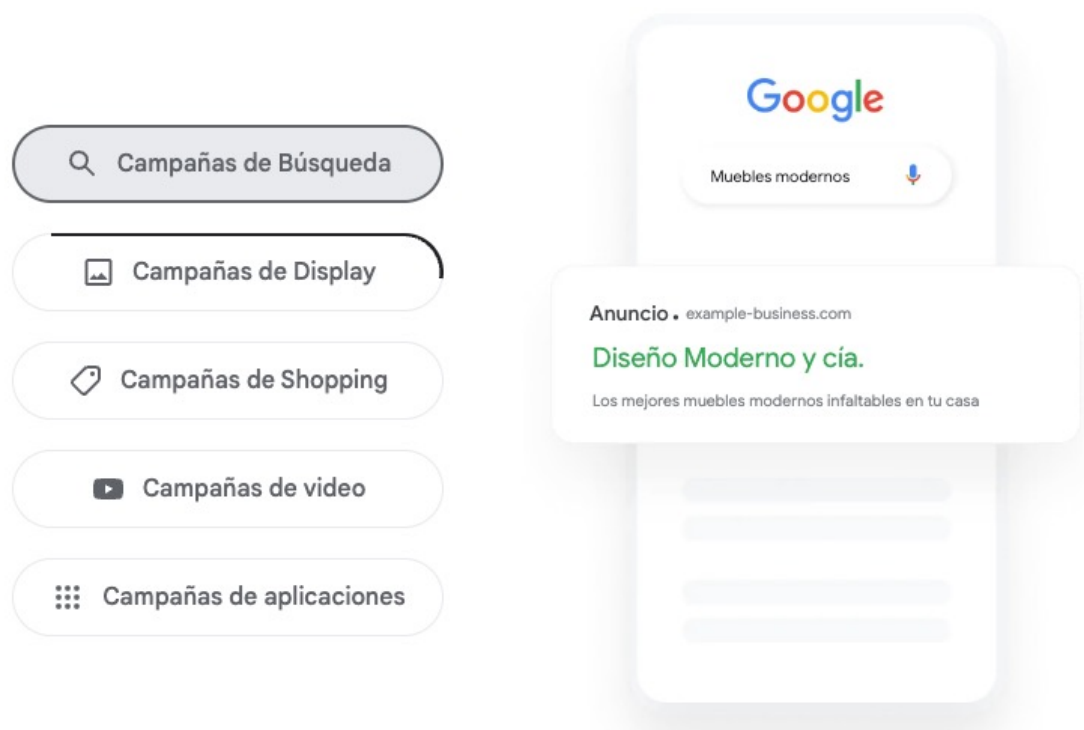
Campañas de Búsqueda

Campañas de Display

Campañas de Shopping

Campañas de video

Campañas de aplicaciones

Google

Muebles modernos

Anuncio • example-business.com

Diseño Moderno y cía.

Los mejores muebles modernos infaltables en tu casa